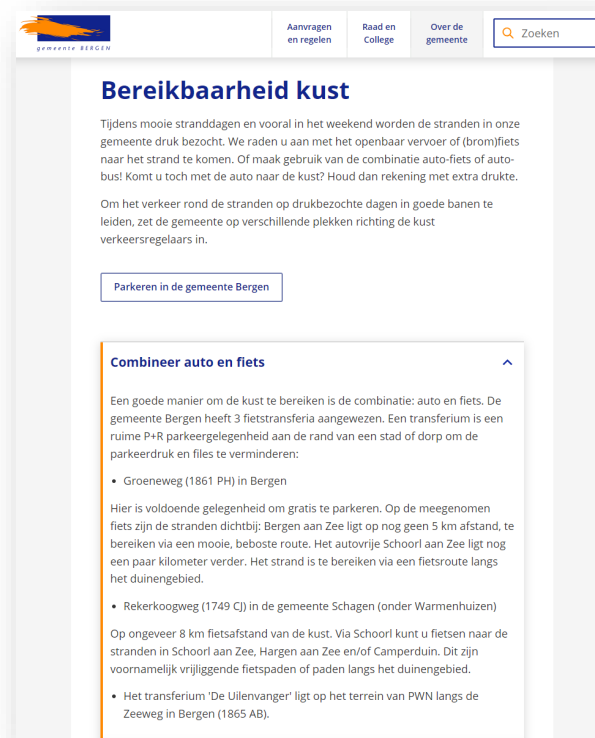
gemeente BERGEN

Aanvragen en regelen

Raad en College

Over de gemeente

Zoeken

Bereikbaarheid kust

Tijdens mooie stranddagen en vooral in het weekend worden de stranden in onze gemeente druk bezocht. We raden u aan met het openbaar vervoer of (brom)fiets naar het strand te komen. Of maak gebruik van de combinatie auto-fiets of auto-bus! Komt u toch met de auto naar de kust? Houd dan rekening met extra drukte.

Om het verkeer rond de stranden op drukbezochte dagen in goede banen te leiden, zet de gemeente op verschillende plekken richting de kust verkeersregelaars in.

Parkeren in de gemeente Bergen

Combineer auto en fiets

Een goede manier om de kust te bereiken is de combinatie: auto en fiets. De gemeente Bergen heeft 3 fietstransferia aangewezen. Een transferium is een ruime P+R parkeergelegenheid aan de rand van een stad of dorp om de parkeerdruk en files te verminderen:

• Groeneweg (1861 PH) in Bergen

Hier is voldoende gelegenheid om gratis te parkeren. Op de meegenomen fiets zijn de stranden dichtbij: Bergen aan Zee ligt op nog geen 5 km afstand, te bereiken via een mooie, beboste route. Het autovrije Schoorl aan Zee ligt nog een paar kilometer verder. Het strand is te bereiken via een fietsroute langs het duinengebied.

• Rekerkoogweg (1749 CJ) in de gemeente Schagen (onder Warmenhuizen)

Op ongeveer 8 km fietsafstand van de kust. Via Schoorl kunt u fietsen naar de stranden in Schoorl aan Zee, Hargen aan Zee en/of Camperduin. Dit zijn voornamelijk vrijliggende fietspaden of paden langs het duinengebied.

• Het transferium 'De Uilenvanger' ligt op het terrein van PWN langs de Zeeweg in Bergen (1865 AB).